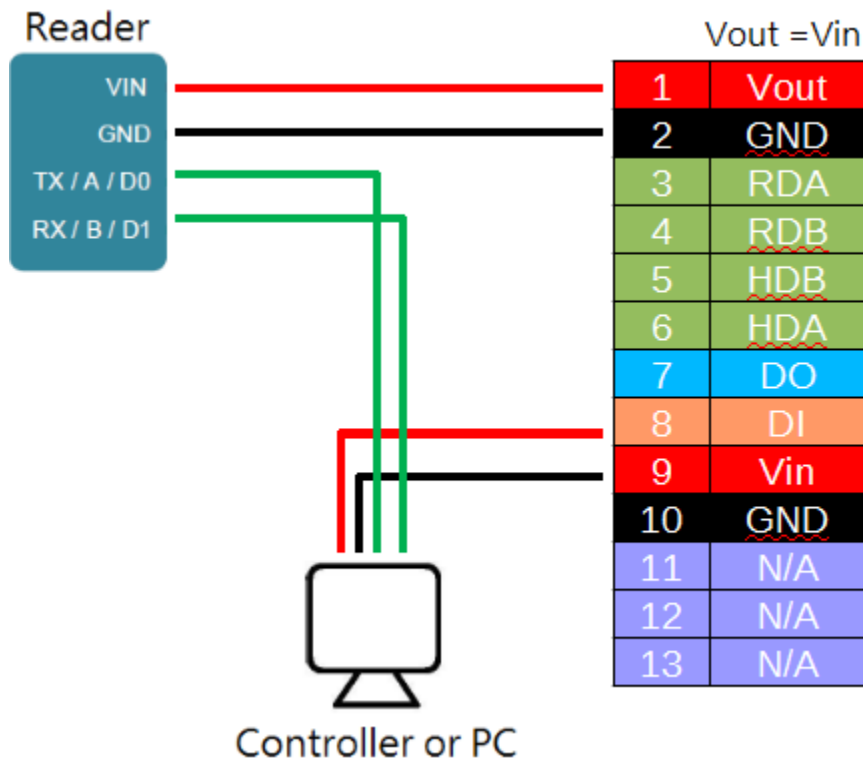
Reader

VIN
GND
TX / A / D0
RX / B / D1

Vout =Vin

| 1 | Vout |
|---|---|
| 2 | GND |
| 3 | RDA |
| 4 | RDB |
| 5 | HDB |
| 6 | HDA |
| 7 | DO |
| 8 | DI |
| 9 | Vin |
| 10 | GND |
| 11 | N/A |
| 12 | N/A |
| 13 | N/A |

Controller or PC